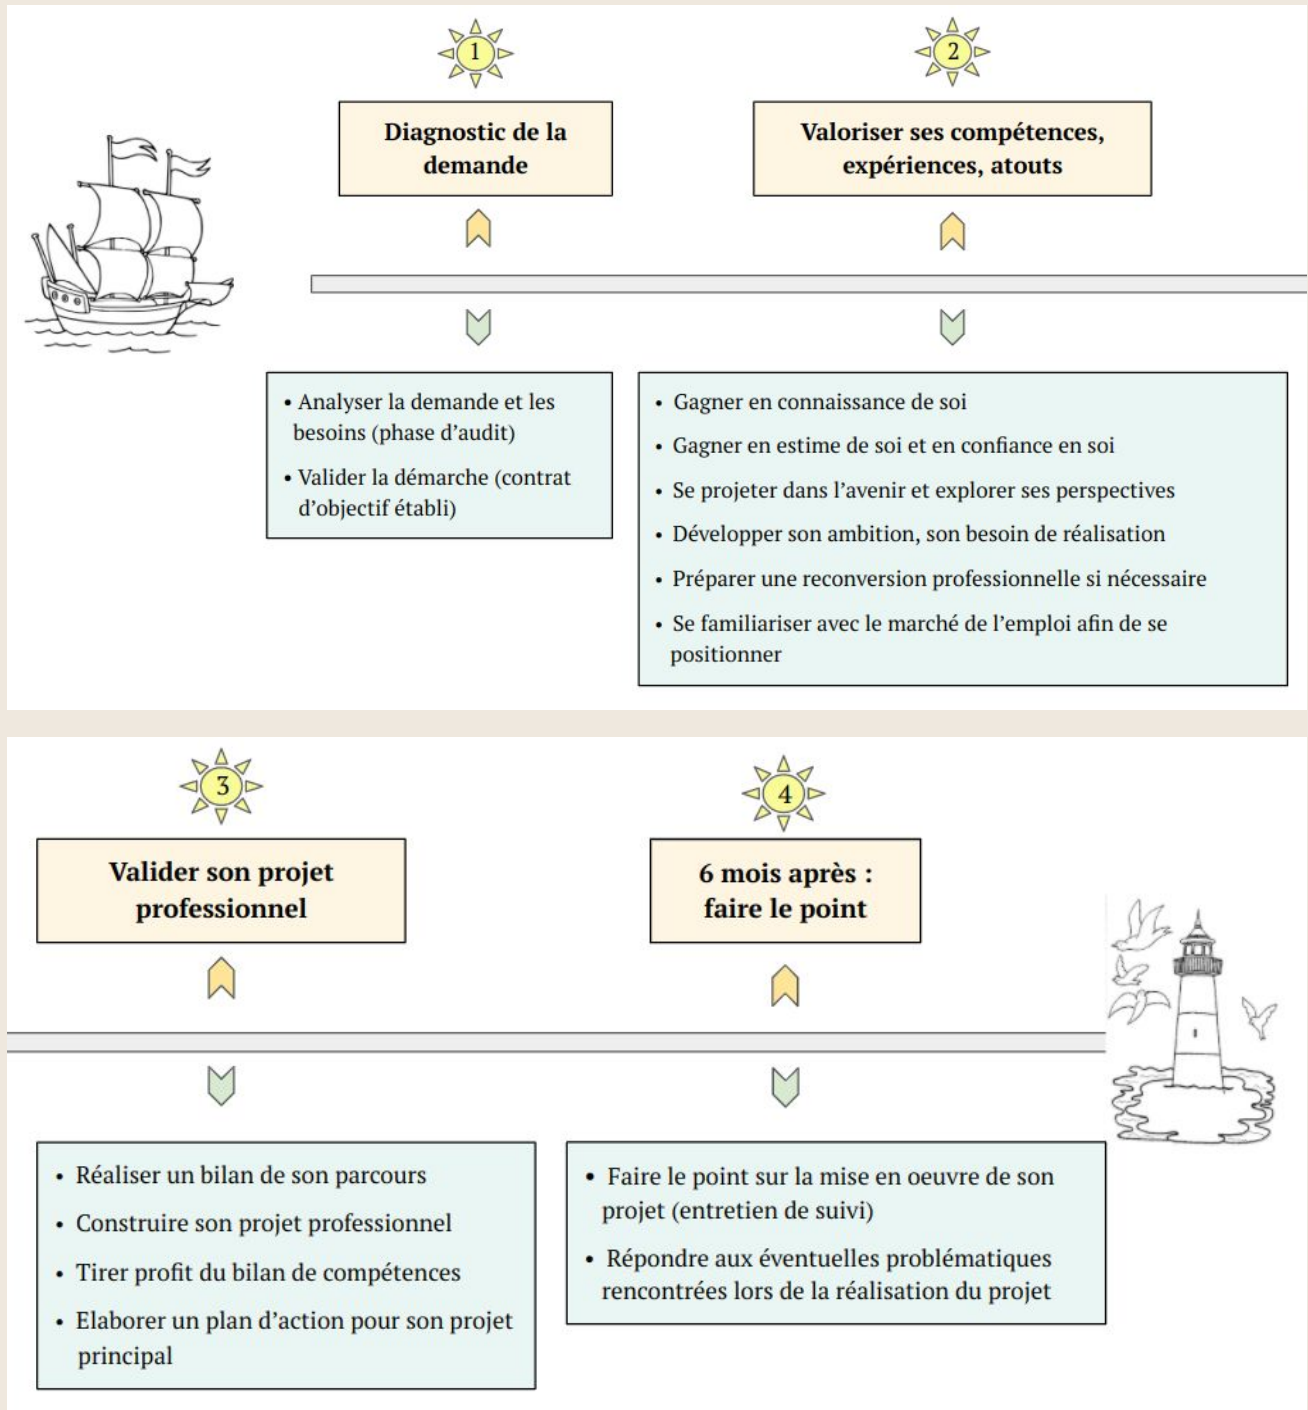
1

Diagnostic de la demande

• Analyser la demande et les besoins (phase d'audit)
• Valider la démarche (contrat d'objectif établi)

2

Valoriser ses compétences, expériences, atouts

• Gagner en connaissance de soi
• Gagner en estime de soi et en confiance en soi
• Se projeter dans l'avenir et explorer ses perspectives
• Développer son ambition, son besoin de réalisation
• Préparer une reconversion professionnelle si nécessaire
• Se familiariser avec le marché de l'emploi afin de se positionner

3

Valider son projet professionnel

• Réaliser un bilan de son parcours
• Construire son projet professionnel
• Tirer profit du bilan de compétences
• Elaborer un plan d'action pour son projet principal

4

6 mois après : faire le point

• Faire le point sur la mise en oeuvre de son projet (entretien de suivi)
• Répondre aux éventuelles problématiques rencontrées lors de la réalisation du projet